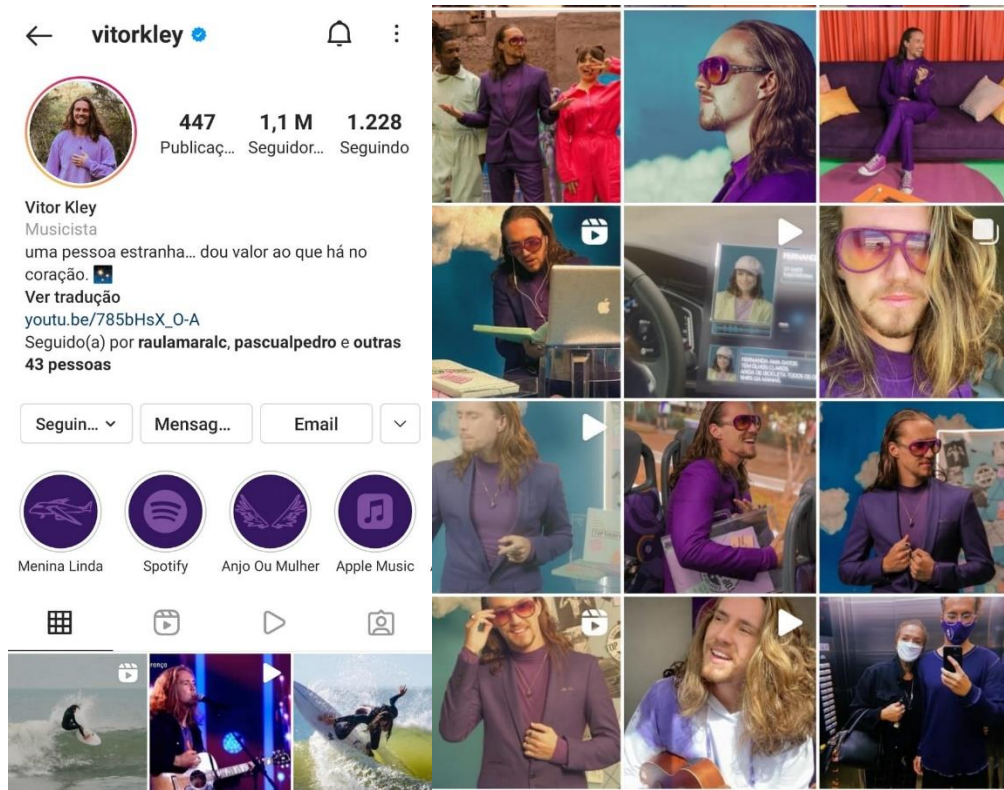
vitorkley

447 Publicaç...
1,1 M Seguidor...
1.228 Seguindo

Vitor Kley
Musicista
uma pessoa estranha... dou valor ao que há no coração.
Ver tradução
youtu.be/785bHsX_O-A
Seguido(a) por raulamaralc, pascualpedro e outras 43 pessoas

Seguin...
Mensag...
Email

Menina Linda
Spotify
Anjo Ou Mulher
Apple Music